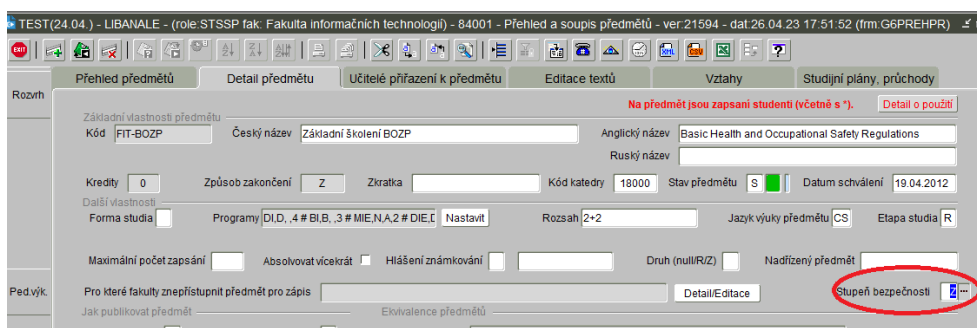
TEST(24.04.) - LIBANALE - (role:STSSP fak: Fakulta informačních technologií) - 84001 - Přehled a soupis předmětů - ver:21594 - dat:26.04.23 17:51:52 (frm:G6PREHPR)

EXIT

Přehled předmětů | Detail předmětu | Učitelé přiřazení k předmětu | Editace textů | Vztahy | Studijní plány, průchody

Rozvrh

Základní vlastnosti předmětu

Na předmět jsou zapsaní studenti (včetně s *).

Detail o použití

Kód FIT-BOZP

Český název Základní školení BOZP

Anglický název Basic Health and Occupational Safety Regulations

Ruský název

Kredity 0

Způsob zakončení Z

Zkratka

Kód katedry 18000

Stav předmětu S

Datum schválení 19.04.2012

Další vlastnosti

Forma studia

Programy DI,D, ,4 # BI,B, ,3 # MIE,N,A,2 # DIE,[

Nastavit

Rozsah 2+2

Jazyk výuky předmětu CS

Etapa studia R

Maximální počet zapsání

Absolvovat vícekrát

Hlášení známkování

Druh (null/R/Z)

Nadřízený předmět

Ped.výk.

Pro které fakulty znepřístupnit předmět pro zápis

Detail/Editace

Stupeň bezpečnosti Z

Jak publikovat předmět

Ekvivalence předmětů